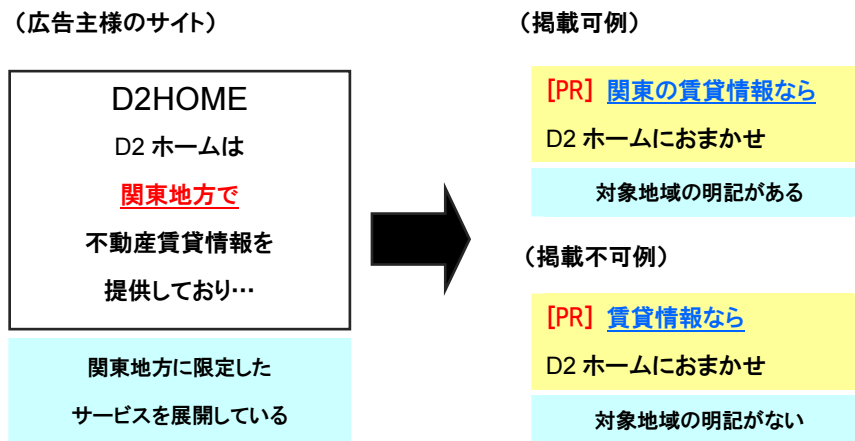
（広告主様のサイト）

D2HOME

D2 ホームは

関東地方で

不動産賃貸情報を

提供しており…

関東地方に限定した

サービスを展開している

（掲載可例）

[PR] 関東の賃貸情報なら

D2 ホームにおまかせ

対象地域の明記がある

（掲載不可例）

[PR] 賃貸情報なら

D2 ホームにおまかせ

対象地域の明記がない